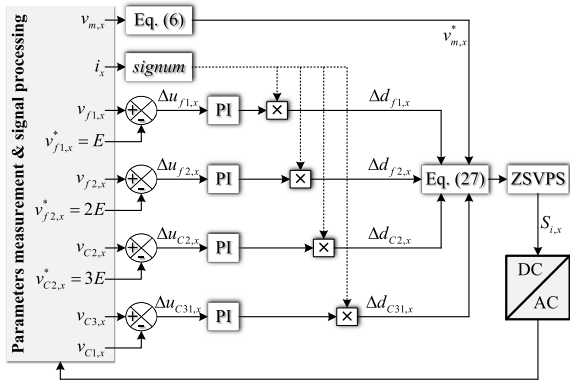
Parameters measurement & signal processing

$v_{m,x}$
Eq. (6)
$v_{m,x}^*$

$i_x$
signum

$v_{f1,x}$
+
-
$v_{f1,x}^* = E$
$\Delta u_{f1,x}$
PI
×
$\Delta d_{f1,x}$

$v_{f2,x}$
+
-
$v_{f2,x}^* = 2E$
$\Delta u_{f2,x}$
PI
×
$\Delta d_{f2,x}$

Eq. (27)
ZSVPS
$S_{i,x}$

$v_{C2,x}$
+
-
$v_{C2,x}^* = 3E$
$\Delta u_{C2,x}$
PI
×
$\Delta d_{C2,x}$

DC
AC

$v_{C3,x}$
+
-
$v_{C1,x}$
$\Delta u_{C31,x}$
PI
×
$\Delta d_{C31,x}$